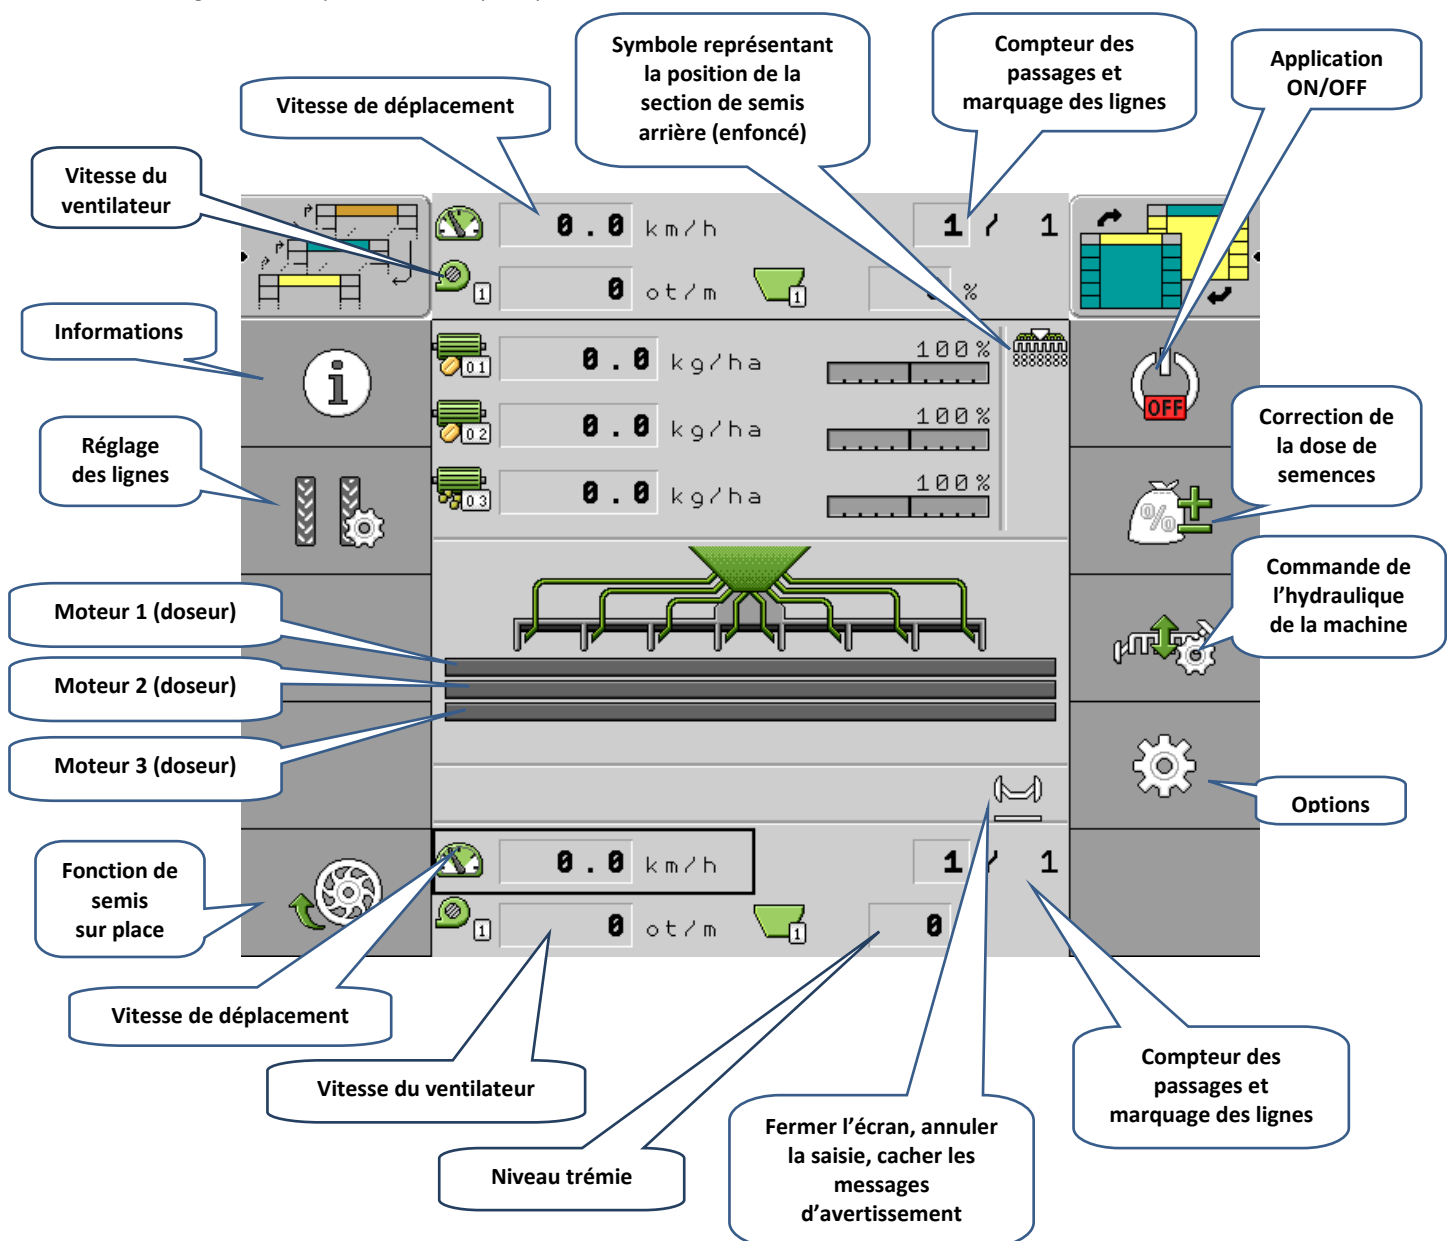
Symbole représentant la position de la section de semis arrière (enfoncé)

Compteur des passages et marquage des lignes

Application ON/OFF

Vitesse de déplacement

Vitesse du ventilateur

0.0 km/h

1 / 1

0 ot/m

1

1

%

Informations

01

0.0 kg/ha

100%

02

0.0 kg/ha

100%

03

0.0 kg/ha

100%

OFF

Réglage des lignes

Correction de la dose de semences

Commande de l'hydraulique de la machine

Moteur 1 (doseur)

Moteur 2 (doseur)

Moteur 3 (doseur)

Options

Fonction de semis sur place

0.0 km/h

1 / 1

1

0 ot/m

1

0

Vitesse de déplacement

Vitesse du ventilateur

Niveau trémie

Fermer l'écran, annuler la saisie, cacher les messages d'avertissement

Compteur des passages et marquage des lignes